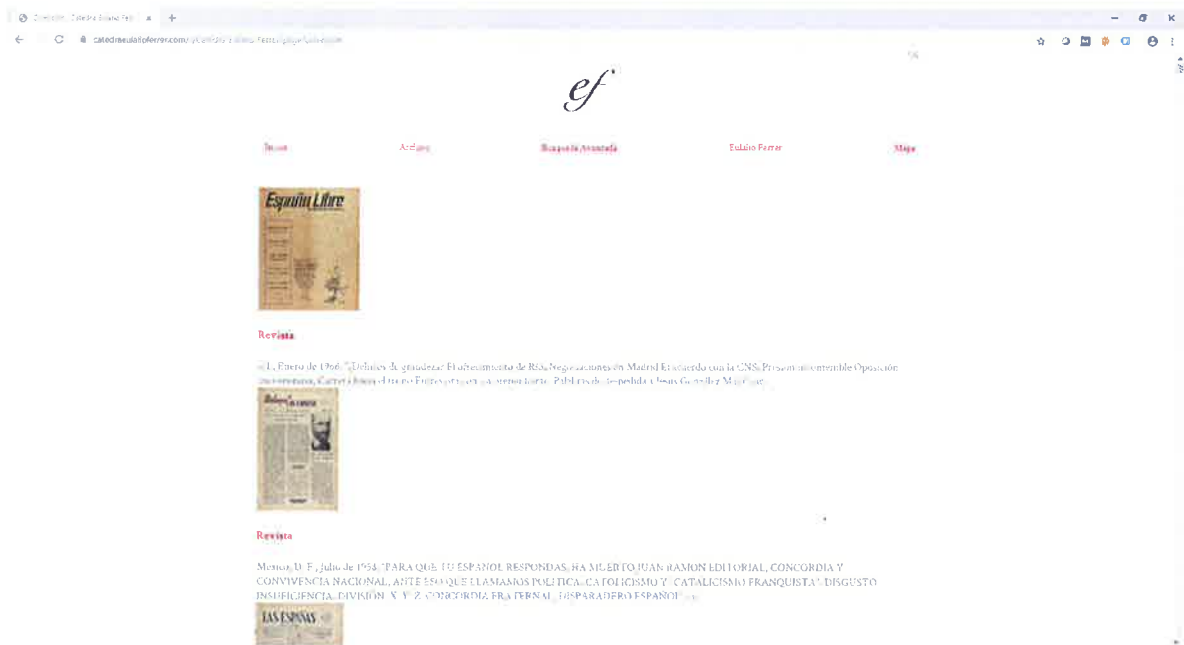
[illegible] Catedra Eulalio Fe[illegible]

catedraeulaliofeerrer.com/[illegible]

ef

Inicio

Archivo

Búsqueda Avanzada

Eulalio Ferrer

Mapa

España Libre

Revista

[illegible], Enero de 1966. "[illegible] de grandeza; El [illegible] de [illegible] Negociaciones en Madrid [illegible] con la CNS; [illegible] Oposición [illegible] Enero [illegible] Publicado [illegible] Jesús González Malo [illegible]

Revista

Mexico, D. F., Julio de 1958. "PARA QUE TU ESPAÑOL RESPONDAS, HA MUERTO JUAN RAMON EDITORIAL, CONCORDIA Y CONVIVENCIA NACIONAL, ANTE ESO QUE LLAMAMOS POLITICA, CATOLICISMO Y CATALICISMO FRANQUISTA", DISGUSTO INSUFICIENCIA, DIVISION, X Y Z, CONCORDIA FRATERNAL, DISPARADERO ESPAÑOL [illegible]

LAS ESPAÑAS